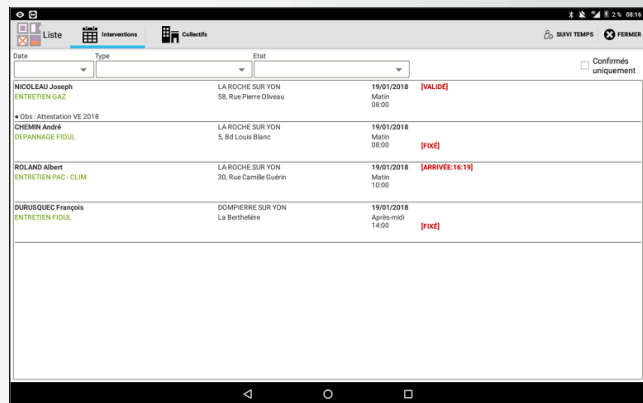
2 % 08:16

Liste | Interventions | Collectifs | SUIVI TEMPS | FERMER

Date | Type | Etat

Confirmés uniquement

NICOLEAU Joseph
ENTRETIEN GAZ
LA ROCHE SUR YON
58, Rue Pierre Oliveau
19/01/2018
Matin
08:00
[VALIDÉ]
● Obs : Attestation VE 2018

CHEMIN André
DEPANNAGE FIOUL
LA ROCHE SUR YON
5, Bd Louis Blanc
19/01/2018
Matin
08:00
[FIXÉ]

ROLAND Albert
ENTRETIEN PAC - CLIM
LA ROCHE SUR YON
30, Rue Camille Guérin
19/01/2018
Matin
10:00
[ARRIVÉE:16:19]

DURUSQUEC François
ENTRETIEN FIOUL
DOMPIERRE SUR YON
La Berthelière
19/01/2018
Après-midi
14:00
[FIXÉ]